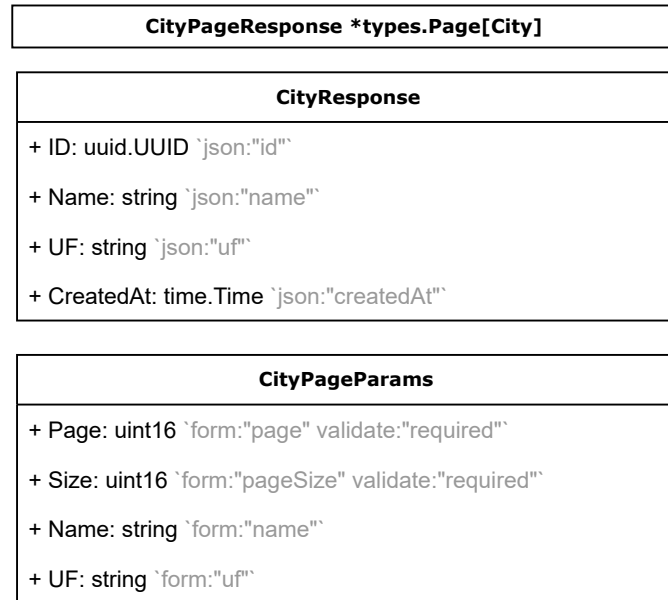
CityPageResponse *types.Page[City]

CityResponse

+ ID: uuid.UUID `json:"id"`

+ Name: string `json:"name"`

+ UF: string `json:"uf"`

+ CreatedAt: time.Time `json:"createdAt"`

CityPageParams

+ Page: uint16 `form:"page" validate:"required"`

+ Size: uint16 `form:"pageSize" validate:"required"`

+ Name: string `form:"name"`

+ UF: string `form:"uf"`